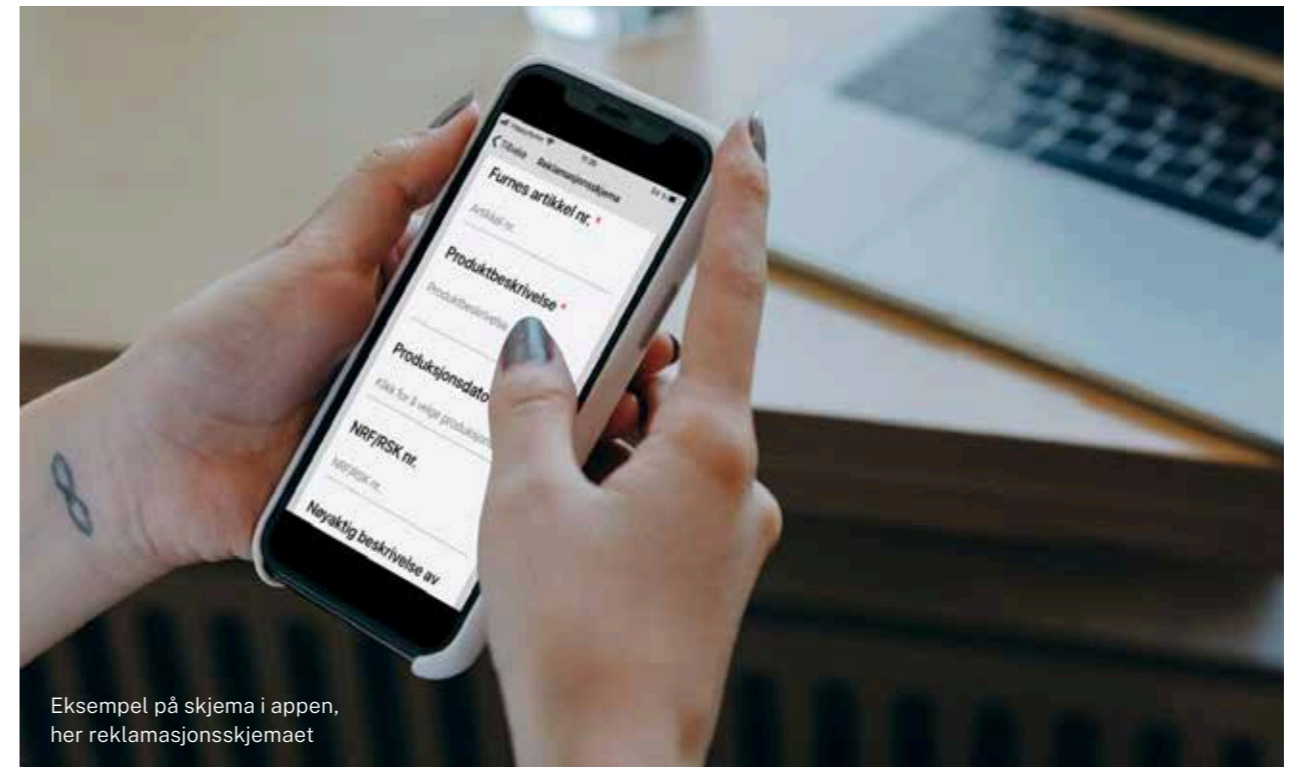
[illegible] 11:36

< Tilbake Reklamasjonsskjema

Furnes artikkel nr. *

Artikkel nr.

Produktbeskrivelse *

Produktbeskrivelse

Produksjonsdato

Klikk for å velge produksjonsdato

NRF/RSK nr.

NRF/RSK nr.

Nøyaktig beskrivelse av

Eksempel på skjema i appen, her reklamasjonsskjemaet